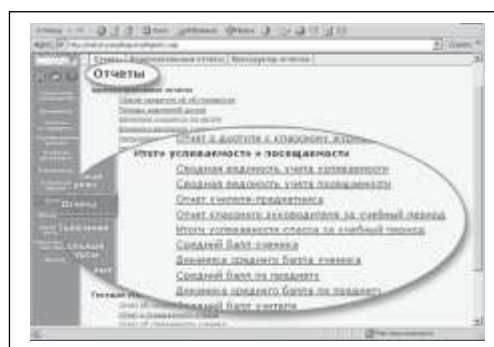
Отчеты

Итоги успеваемости и посещаемости

Сводная ведомость учета успеваемости

Сводная ведомость учета посещаемости

Отчет учителя-предметника

Отчет классного руководителя за учебный период

Итоги успеваемости класса за учебный период

Средний балл ученика

Динамика среднего балла ученика

Средний балл по предмету

Динамика среднего балла по предмету

Средний балл учителя

Отчеты

Отчет о доступе к классному журналу